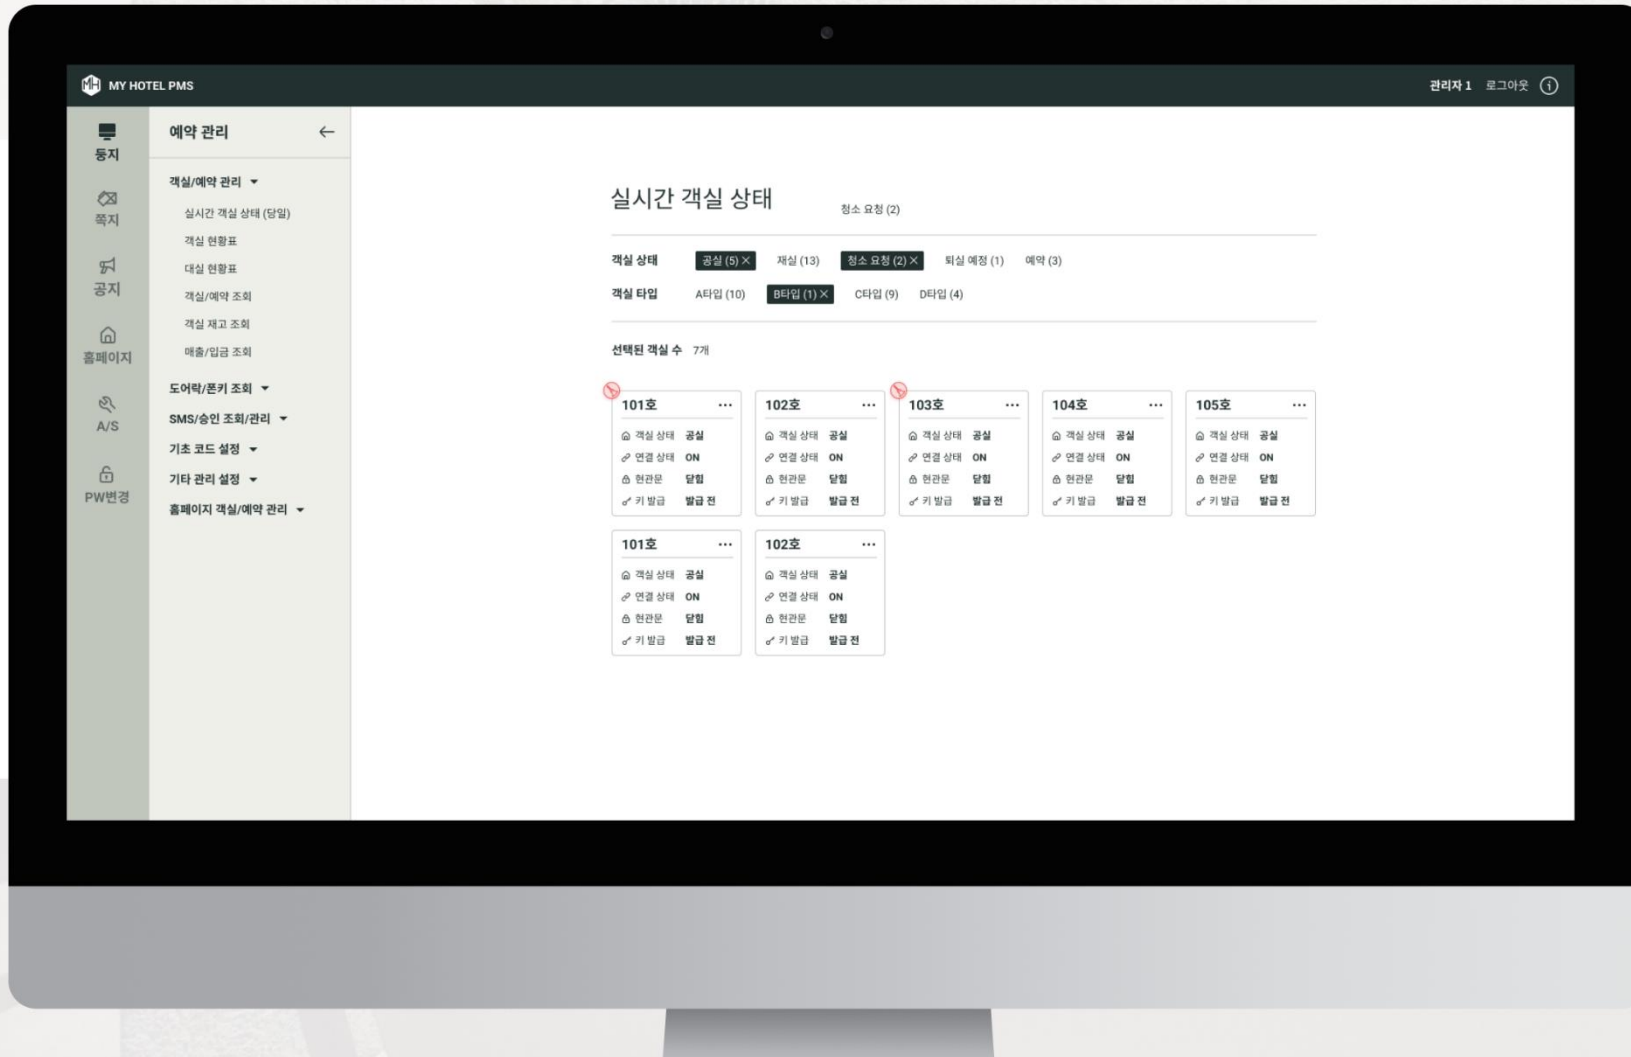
MY HOTEL PMS

관리자 1 로그아웃

등지
쪽지
공지
홈페이지
A/S
PW변경

예약 관리

객실/예약 관리
실시간 객실 상태 (당일)
객실 현황표
대실 현황표
객실/예약 조회
객실 재고 조회
매출/입금 조회
도어락/폰키 조회
SMS/승인 조회/관리
기초 코드 설정
기타 관리 설정
홈페이지 객실/예약 관리

실시간 객실 상태
청소 요청 (2)

객실 상태 공실 (5) × 재실 (13) 청소 요청 (2) × 퇴실 예정 (1) 예약 (3)
객실 타입 A타입 (10) B타입 (1) × C타입 (9) D타입 (4)

선택된 객실 수 7개

101호
객실 상태 공실
연결 상태 ON
현관문 닫힘
키 발급 발급 전

102호
객실 상태 공실
연결 상태 ON
현관문 닫힘
키 발급 발급 전

103호
객실 상태 공실
연결 상태 ON
현관문 닫힘
키 발급 발급 전

104호
객실 상태 공실
연결 상태 ON
현관문 닫힘
키 발급 발급 전

105호
객실 상태 공실
연결 상태 ON
현관문 닫힘
키 발급 발급 전

101호
객실 상태 공실
연결 상태 ON
현관문 닫힘
키 발급 발급 전

102호
객실 상태 공실
연결 상태 ON
현관문 닫힘
키 발급 발급 전